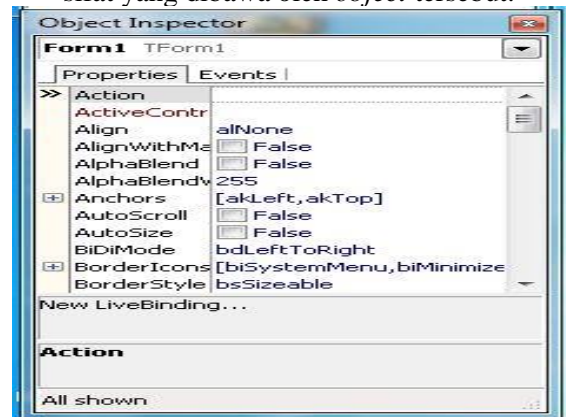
sifat yang dibawa oleh objek tersebut.

Object Inspector

Form1 TForm1

Properties | Events |

| | |
|---|---|
| Action | |
| ActiveContr | |
| Align | alNone |
| AlignWithMa | False |
| AlphaBlend | False |
| AlphaBlendV | 255 |
| Anchors | [akLeft,akTop] |
| AutoScroll | False |
| AutoSize | False |
| BiDiMode | bdLeftToRight |
| BorderIcons | [biSystemMenu,biMinimize |
| BorderStyle | bsSizeable |

New LiveBinding...

Action

All shown